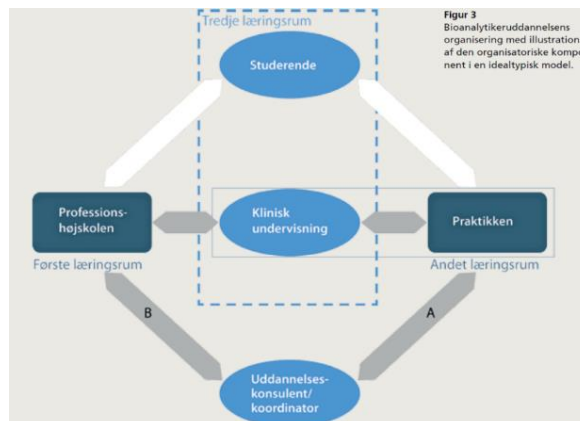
Figur 3
Bioanalytikeruddannelsens organisering med illustration af den organisatoriske kompo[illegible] nent i en idealtypisk model.

Tredje læringsrum

Studerende

Professions-højskolen

Klinisk undervisning

Praktikken

Første læringsrum

Andet læringsrum

B

A

Uddannelses-konsulent/ koordinator